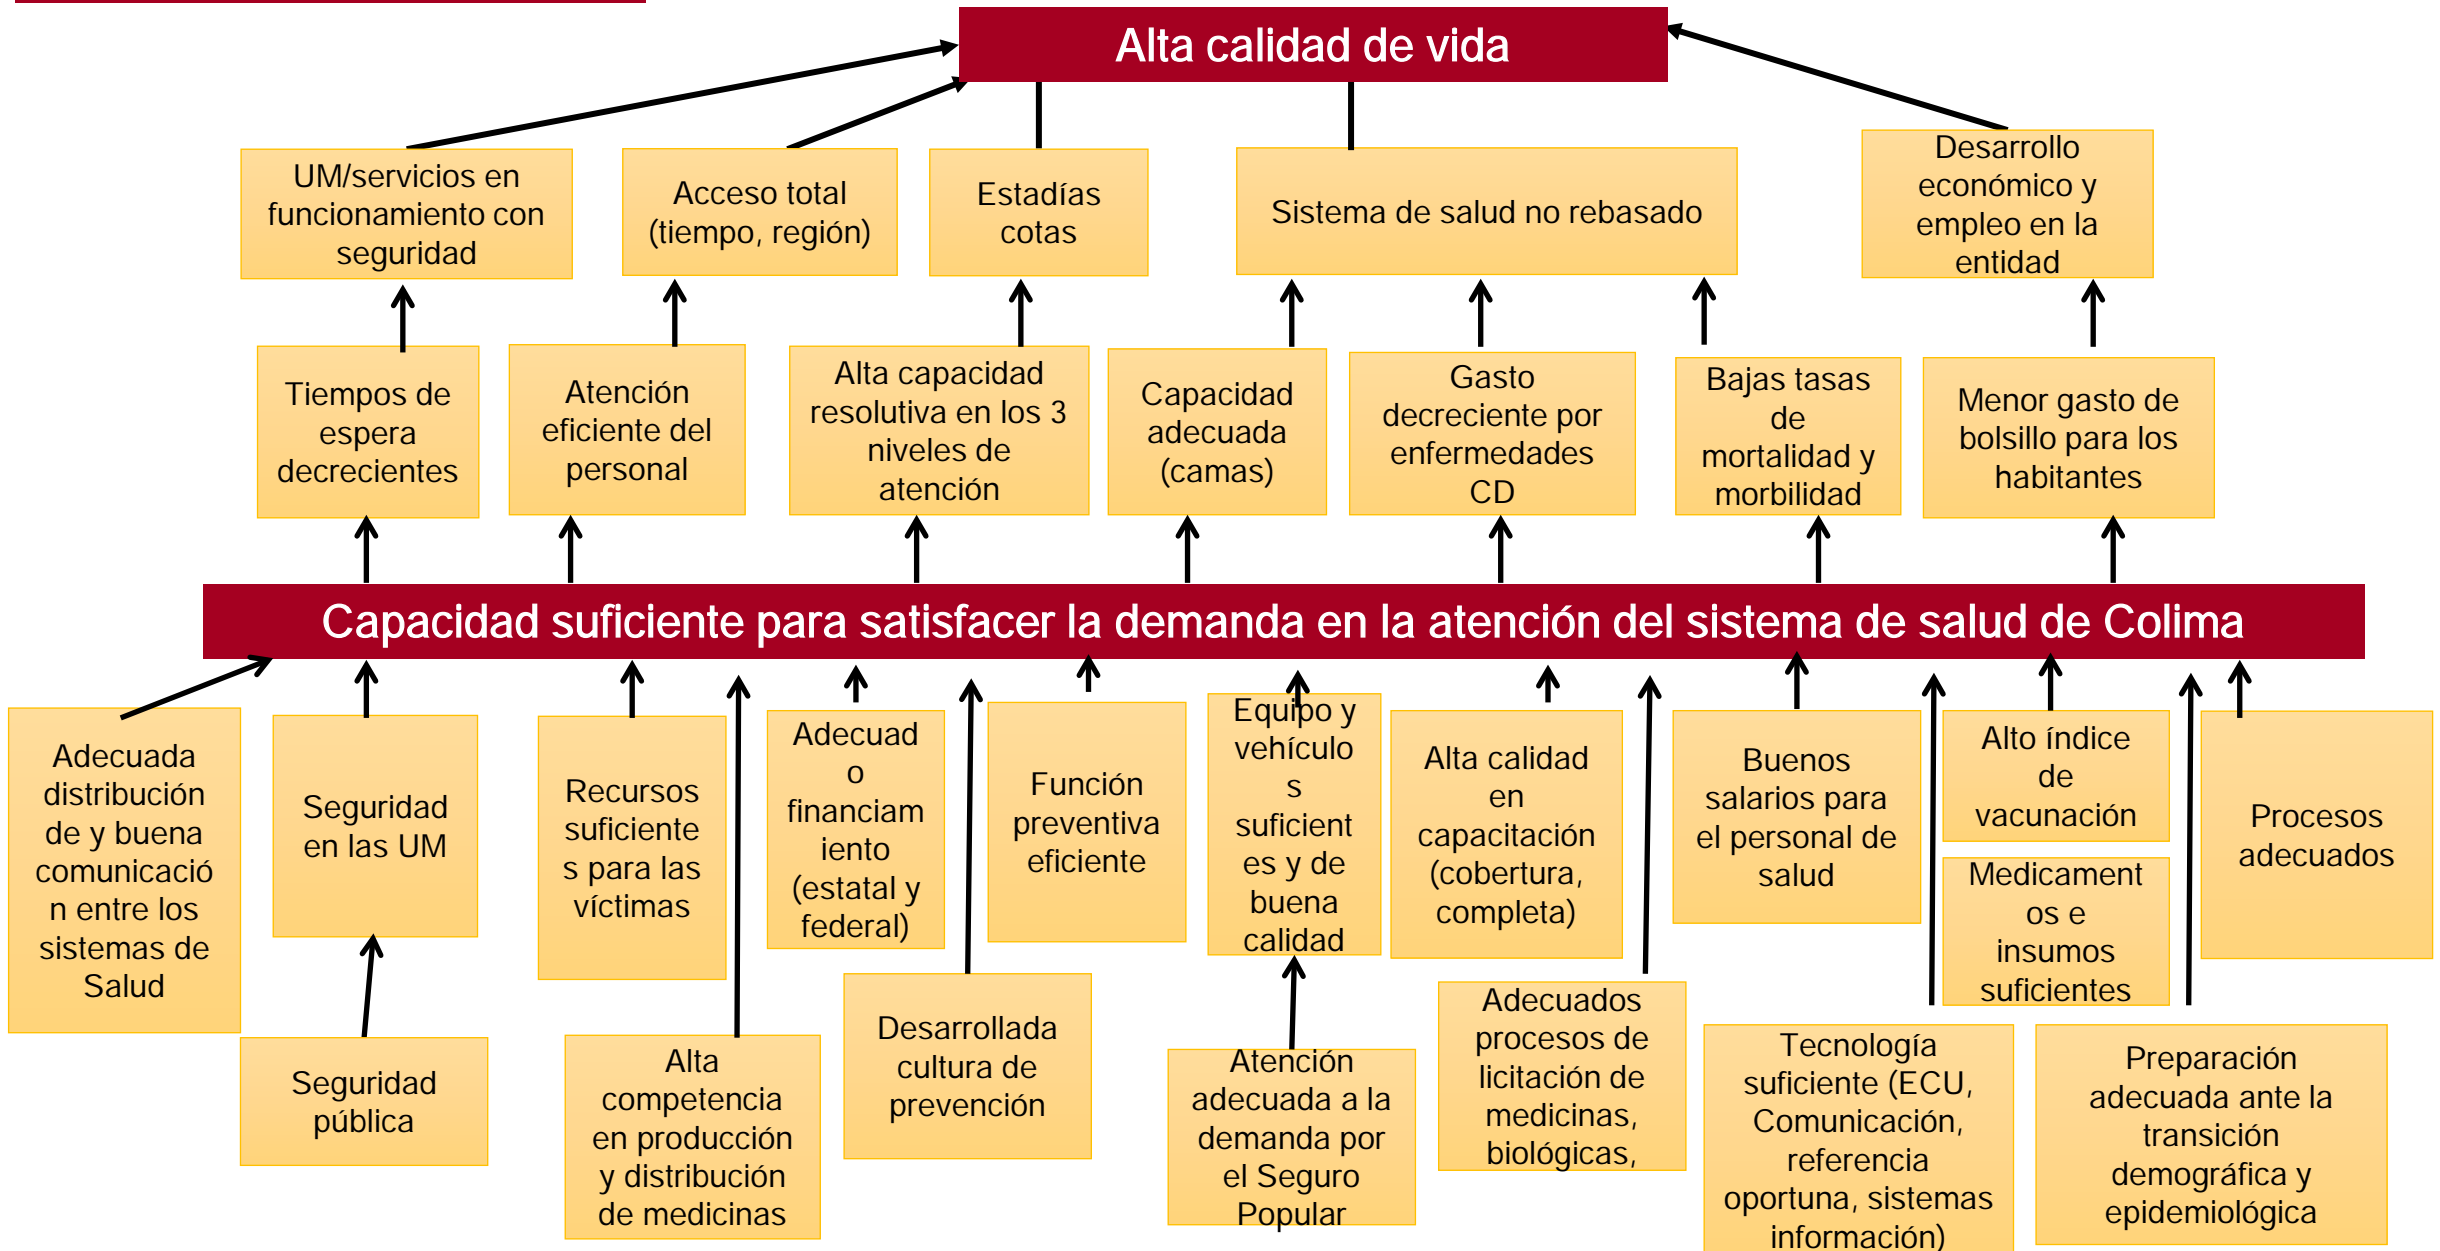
Alta calidad de vida

UM/servicios en funcionamiento con seguridad

Acceso total (tiempo, región)

Estadías cotas

Sistema de salud no rebasado

Desarrollo económico y empleo en la entidad

Tiempos de espera decrecientes

Atención eficiente del personal

Alta capacidad resolutiva en los 3 niveles de atención

Capacidad adecuada (camas)

Gasto decreciente por enfermedades CD

Bajas tasas de mortalidad y morbilidad

Menor gasto de bolsillo para los habitantes

Capacidad suficiente para satisfacer la demanda en la atención del sistema de salud de Colima

Adecuada distribución de y buena comunicación entre los sistemas de Salud

Seguridad en las UM

Recursos suficientes para las víctimas

Adecuado financiamiento (estatal y federal)

Función preventiva eficiente

Equipo y vehículos suficientes y de buena calidad

Alta calidad en capacitación (cobertura, completa)

Buenos salarios para el personal de salud

Alto índice de vacunación

Medicamentos e insumos suficientes

Procesos adecuados

Seguridad pública

Alta competencia en producción y distribución de medicinas

Desarrollada cultura de prevención

Atención adecuada a la demanda por el Seguro Popular

Adecuados procesos de licitación de medicinas, biológicas,

Tecnología suficiente (ECU, Comunicación, referencia oportuna, sistemas información)

Preparación adecuada ante la transición demográfica y epidemiológica